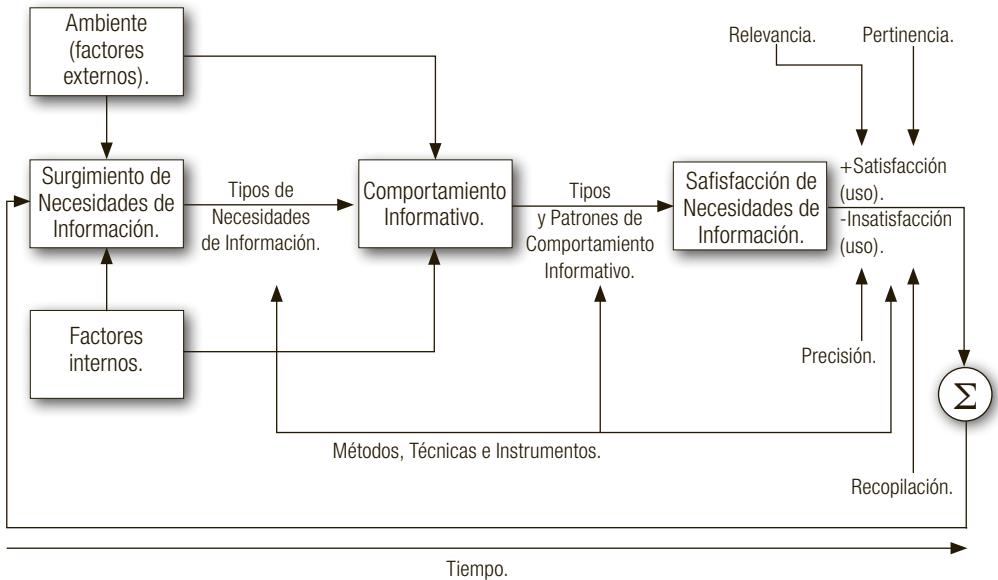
Ambiente (factores externos).

Relevancia.

Pertinencia.

Surgimiento de Necesidades de Información.

Tipos de Necesidades de Información.

Comportamiento Informativo.

Tipos y Patrones de Comportamiento Informativo.

Safisfacción de Necesidades de Información.

+Satisfacción (uso).
-Insatisfacción (uso).

Factores internos.

Precisión.

$\Sigma$

Métodos, Técnicas e Instrumentos.

Recopilación.

Tiempo.